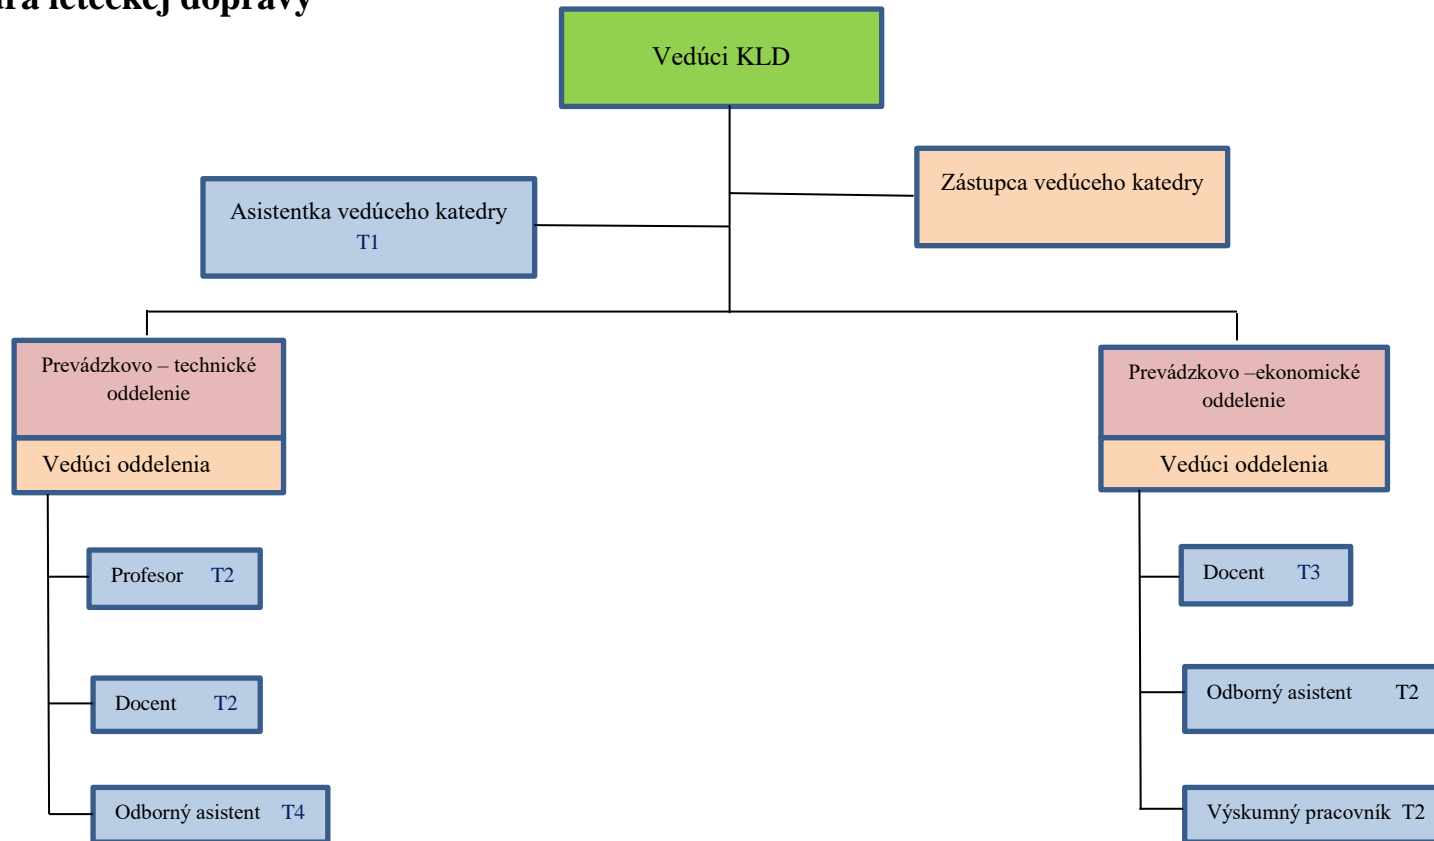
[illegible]ra leteckej dopravy

Vedúci KLD

Asistentka vedúceho katedry T1

Zástupca vedúceho katedry

Prevádzkovo – technické oddelenie

Vedúci oddelenia

Profesor T2

Docent T2

Odborný asistent T4

Prevádzkovo –ekonomické oddelenie

Vedúci oddelenia

Docent T3

Odborný asistent T2

Výskumný pracovník T2